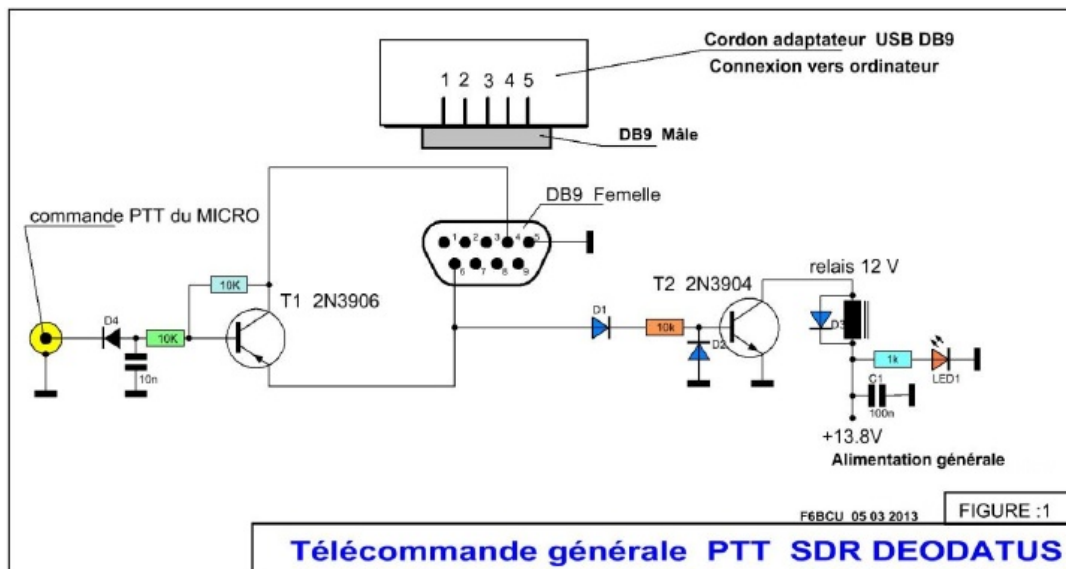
Cordon adaptateur USB DB9
Connexion vers ordinateur

1 2 3 4 5

DB9 Mâle

DB9 Femelle

commande PTT du MICRO

1 2 3 4 5
6 7 8 9

10K

T1 2N3906

D4

10K

10n

T2 2N3904

relais 12 V

D1

10k

D2

D3

1k

LED1

C1

100n

+13.8V

Alimentation générale

F6BCU 05 03 2013

FIGURE :1

Télécommande générale PTT SDR DEODATUS